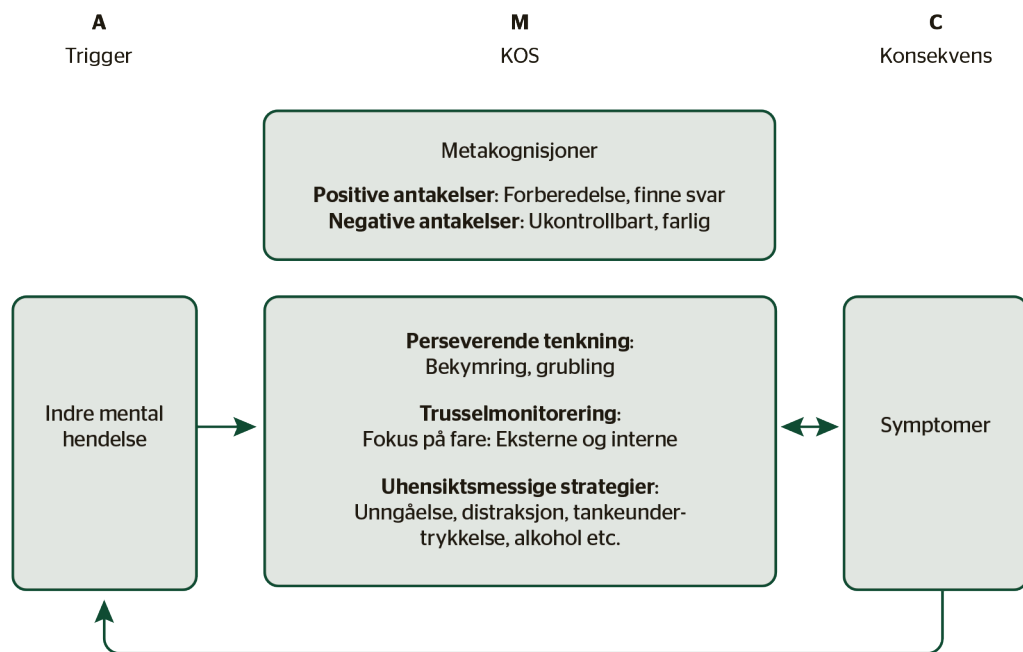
A
Trigger

M
KOS

C
Konsekvens

Metakognisjoner

**Positive antakelser**: Forberedelse, finne svar
**Negative antakelser**: Ukontrollbart, farlig

Indre mental hendelse

**Perseverende tenkning**:
Bekymring, grubling

**Trusselmonitorering**:
Fokus på fare: Eksterne og interne

**Uhensiktsmessige strategier**:
Unngåelse, distraksjon, tankeundertrykkelse, alkohol etc.

Symptomer